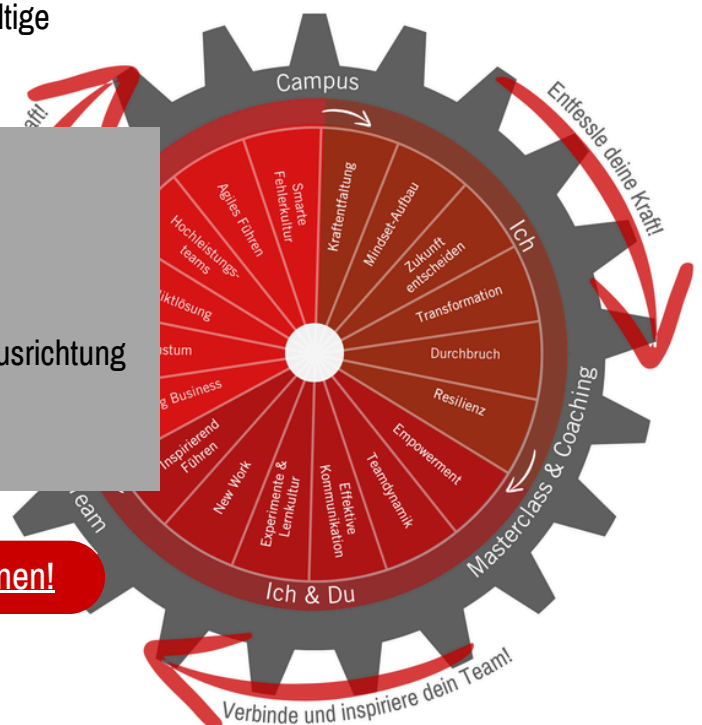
ltige

usrichtung

hen!

aft!

Campus

Entfessle deine Kraft!

Ich

Smarte Fehlerkultur

Agiles Führen

Hochleistungsteams

iktlösung

ustum

g Business

Inspirierend Führen

New Work

Experimente & Lernkultur

Effektive Kommunikation

Teamdynamik

Empowerment

Resilienz

Durchbruch

Transformation

Zukunft entscheiden

Mindset-Aufbau

Kraftentfaltung

Masterclass & Coaching

Ich & Du

eam

Verbinde und inspiriere dein Team!